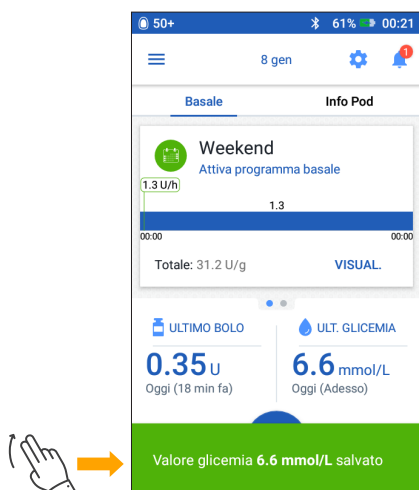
50+
61% 00:21
8 gen
1
Basale
Info Pod
Weekend
Attiva programma basale
1.3 U/h
1.3
00:00
00:00
Totale: 31.2 U/g
VISUAL.
ULTIMO BOLO
0.35 U
Oggi (18 min fa)
ULT. GLICEMIA
6.6 mmol/L
Oggi (Adesso)
Valore glicemia 6.6 mmol/L salvato